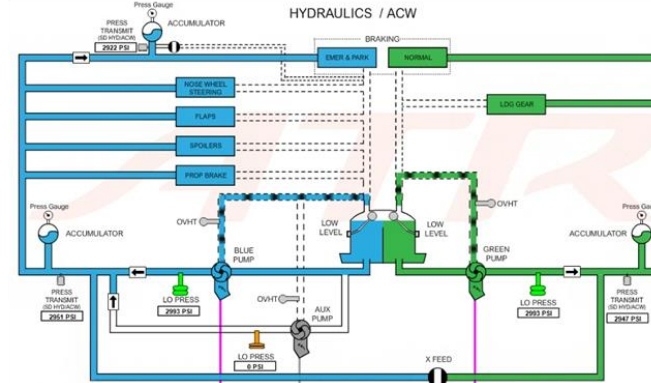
HYDRAULICS / ACW

Press Gauge
ACCUMULATOR
PRESS TRANSMIT (SD HYD/ACW)
2922 PSI

BRAKING
EMER & PARK
NORMAL

NOSE WHEEL STEERING
FLAPS
SPOILERS
PROP BRAKE
LDG GEAR

Press Gauge
ACCUMULATOR
OVHT
LOW LEVEL
LOW LEVEL
OVHT
Press Gauge
ACCUMULATOR

BLUE PUMP
GREEN PUMP

PRESS TRANSMIT (SD HYD/ACW)
2951 PSI
LO PRESS
2993 PSI
OVHT
AUX PUMP
LO PRESS
2993 PSI
PRESS TRANSMIT (SD HYD/ACW)
2947 PSI

LO PRESS
0 PSI

X FEED